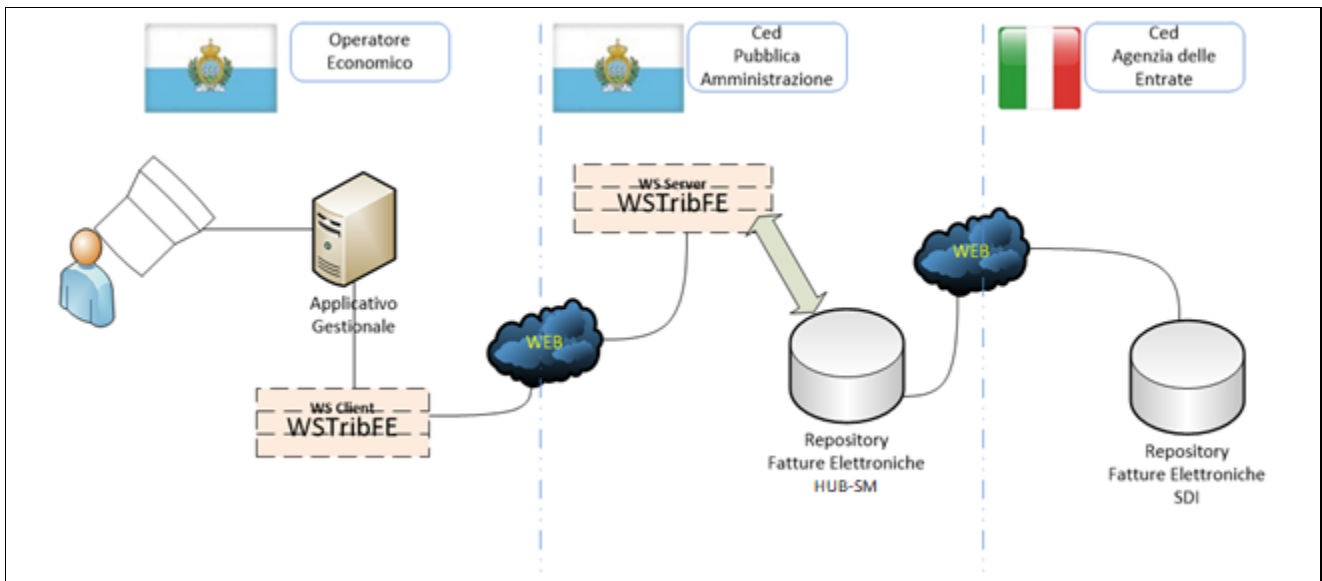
Operatore Economico

Ced Pubblica Amministrazione

Ced Agenzia delle Entrate

Applicativo Gestionale

WS Client
WSTribFE

WEB

WS Server
WSTribFE

Repository Fatture Elettroniche HUB-SM

WEB

Repository Fatture Elettroniche SDI